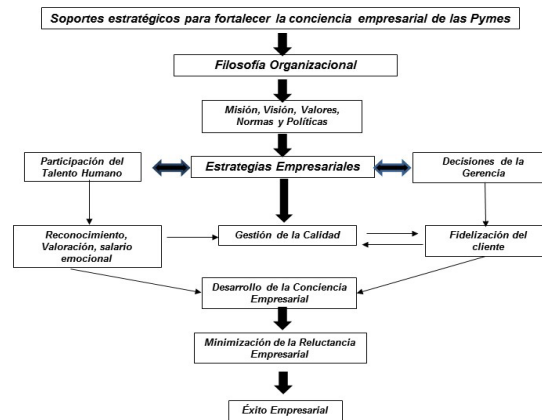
Soportes estratégicos para fortalecer la conciencia empresarial de las Pymes

Filosofía Organizacional

Misión, Visión, Valores, Normas y Políticas

Participación del Talento Humano

Estrategias Empresariales

Decisiones de la Gerencia

Reconocimiento, Valoración, salario emocional

Gestión de la Calidad

Fidelización del cliente

Desarrollo de la Conciencia Empresarial

Minimización de la Reluctancia Empresarial

Éxito Empresarial